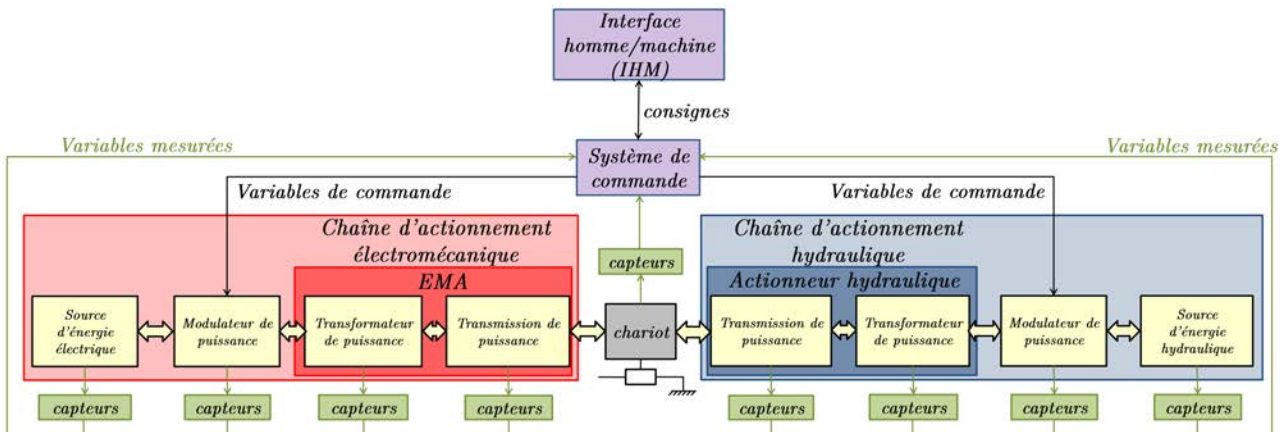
Interface homme/machine (IHM)

consignes

Variables mesurées

Système de commande

Variables mesurées

Variables de commande

Variables de commande

Chaîne d'actionnement électromécanique

EMA

capteurs

Chaîne d'actionnement hydraulique

Actionneur hydraulique

Source d'énergie électrique

Modulateur de puissance

Transformateur de puissance

Transmission de puissance

chariot

Transmission de puissance

Transformateur de puissance

Modulateur de puissance

Source d'énergie hydraulique

capteurs

capteurs

capteurs

capteurs

capteurs

capteurs

capteurs

capteurs